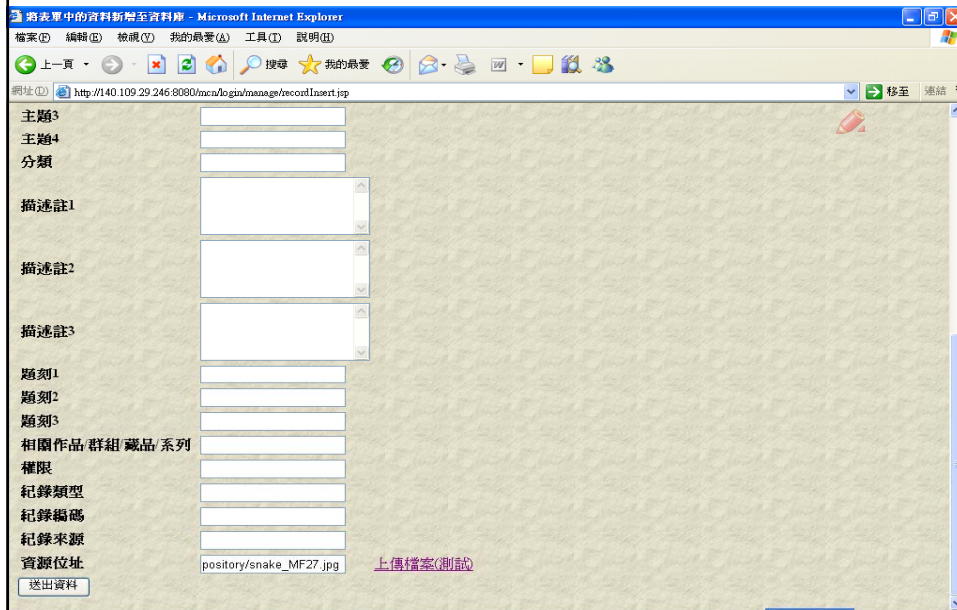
將表單中的資料新增至資料庫 - Microsoft Internet Explorer

檔案(F) 編輯(E) 檢視(V) 我的最愛(A) 工具(T) 說明(H)

上一頁 搜尋 我的最愛

網址(D) http://140.109.29.246:8080/mcn/login/manage/recordInsert.jsp 移至 連結

主題3
主題4
分類
描述註1
描述註2
描述註3
題刻1
題刻2
題刻3
相關作品/群組/藏品/系列
權限
紀錄類型
紀錄編碼
紀錄來源
資源位址 pository/snake_MF27.jpg 上傳檔案(測試)
送出資料